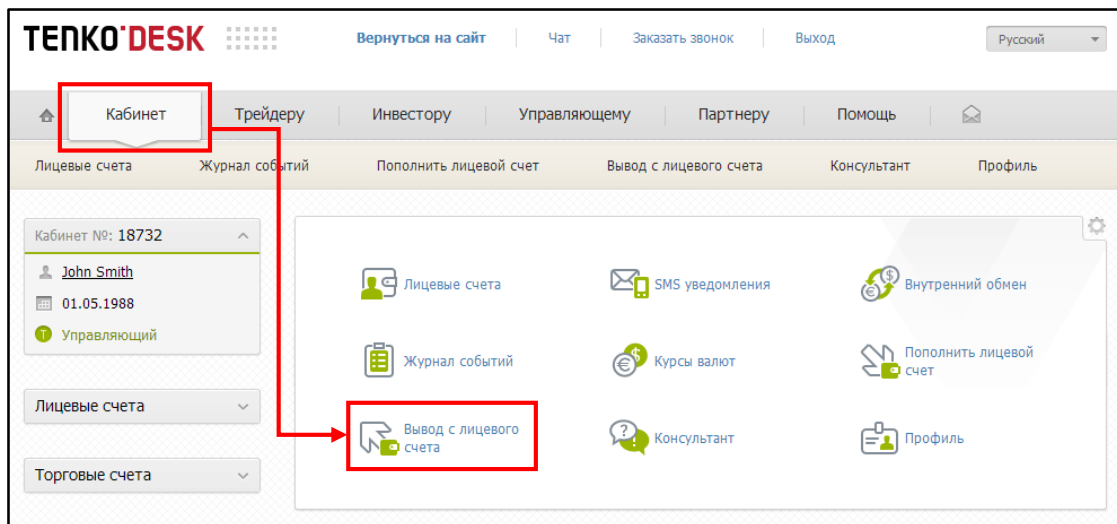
TENKO'DESK

Вернуться на сайт | Чат | Заказать звонок | Выход

Русский

Кабинет | Трейдеру | Инвестору | Управляющему | Партнеру | Помощь

Лицевые счета | Журнал событий | Пополнить лицевой счет | Вывод с лицевого счета | Консультант | Профиль

Кабинет №: 18732

John Smith

01.05.1988

Управляющий

Лицевые счета

Торговые счета

Лицевые счета

SMS уведомления

Внутренний обмен

Журнал событий

Курсы валют

Пополнить лицевой счет

Вывод с лицевого счета

Консультант

Профиль